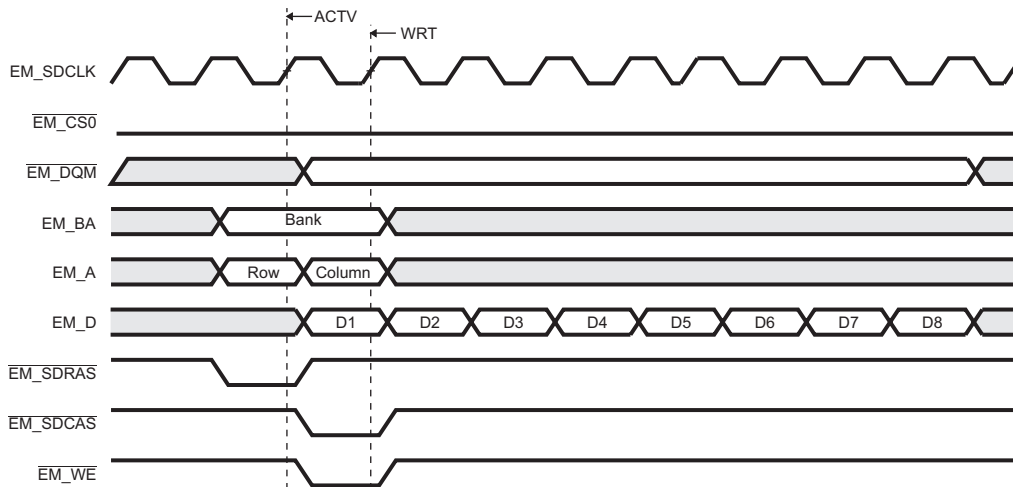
ACTV
WRT
EM_SDCLK
$\overline{\text{EM\_CS0}}$
$\overline{\text{EM\_DQM}}$
EM_BA
Bank
EM_A
Row
Column
EM_D
D1
D2
D3
D4
D5
D6
D7
D8
$\overline{\text{EM\_SDRAS}}$
$\overline{\text{EM\_SDCAS}}$
$\overline{\text{EM\_WE}}$